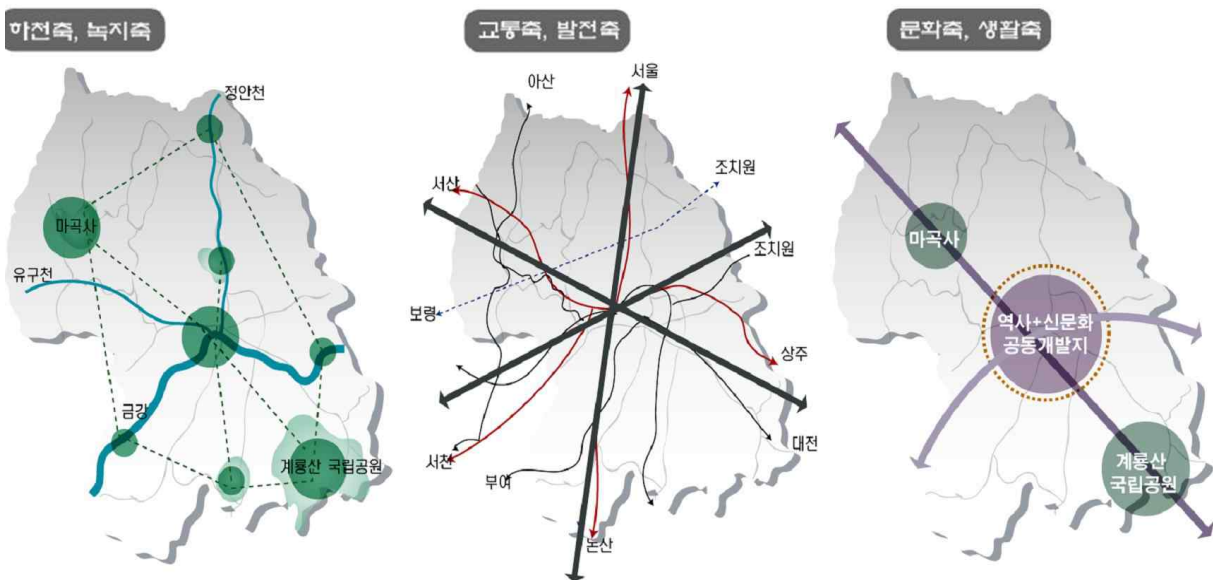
하천축, 녹지축

정안천

마곡사

유구천

금강

계룡산 국립공원

교통축, 발전축

아산

서울

조치원

서산

조치원

보령

상주

대전

서천

부여

논산

문화축, 생활축

마곡사

역사+신문화 공동개발지

계룡산 국립공원